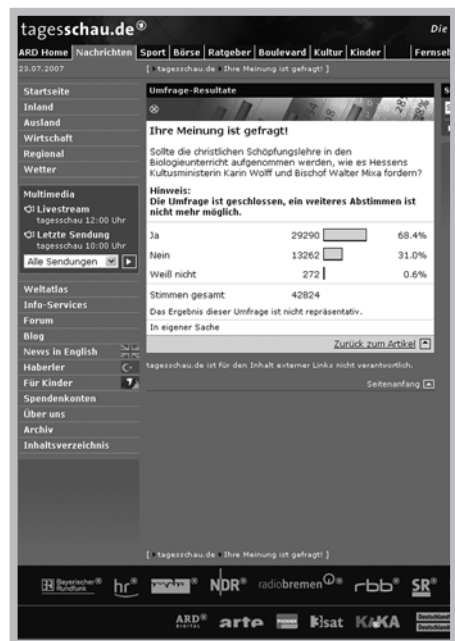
tagesschau.de

Die

ARD Home | Nachrichten | Sport | Börse | Ratgeber | Boulevard | Kultur | Kinder | Fernseh

23.07.2007

[ tagesschau.de › Ihre Meinung ist gefragt! ]

Startseite
Inland
Ausland
Wirtschaft
Regional
Wetter

Multimedia
Livestream tagesschau 12:00 Uhr
Letzte Sendung tagesschau 10:00 Uhr
Alle Sendungen

Weltatlas
Info-Services
Forum
Blog
News in English
Haberler
Für Kinder
Spendenkonten
Über uns
Archiv
Inhaltsverzeichnis

Umfrage-Resultate

Ihre Meinung ist gefragt!

Sollte die christlichen Schöpfungslehre in den Biologieunterricht aufgenommen werden, wie es Hessens Kultusministerin Karin Wolff und Bischof Walter Mixa fordern?

Hinweis:
Die Umfrage ist geschlossen, ein weiteres Abstimmen ist nicht mehr möglich.

| | | |
|---|---|---|
| Ja | 29290 | 68.4% |
| Nein | 13262 | 31.0% |
| Weiß nicht | 272 | 0.6% |
| Stimmen gesamt | 42824 | |

Das Ergebnis dieser Umfrage ist nicht repräsentativ.

In eigener Sache

Zurück zum Artikel

tagesschau.de ist für den Inhalt externer Links nicht verantwortlich.

Seitenanfang

[ tagesschau.de › Ihre Meinung ist gefragt! ]

Bayerischer Rundfunk hr NDR radiobremen rbb SR

ARD DIGITAL arte 3sat KiKA